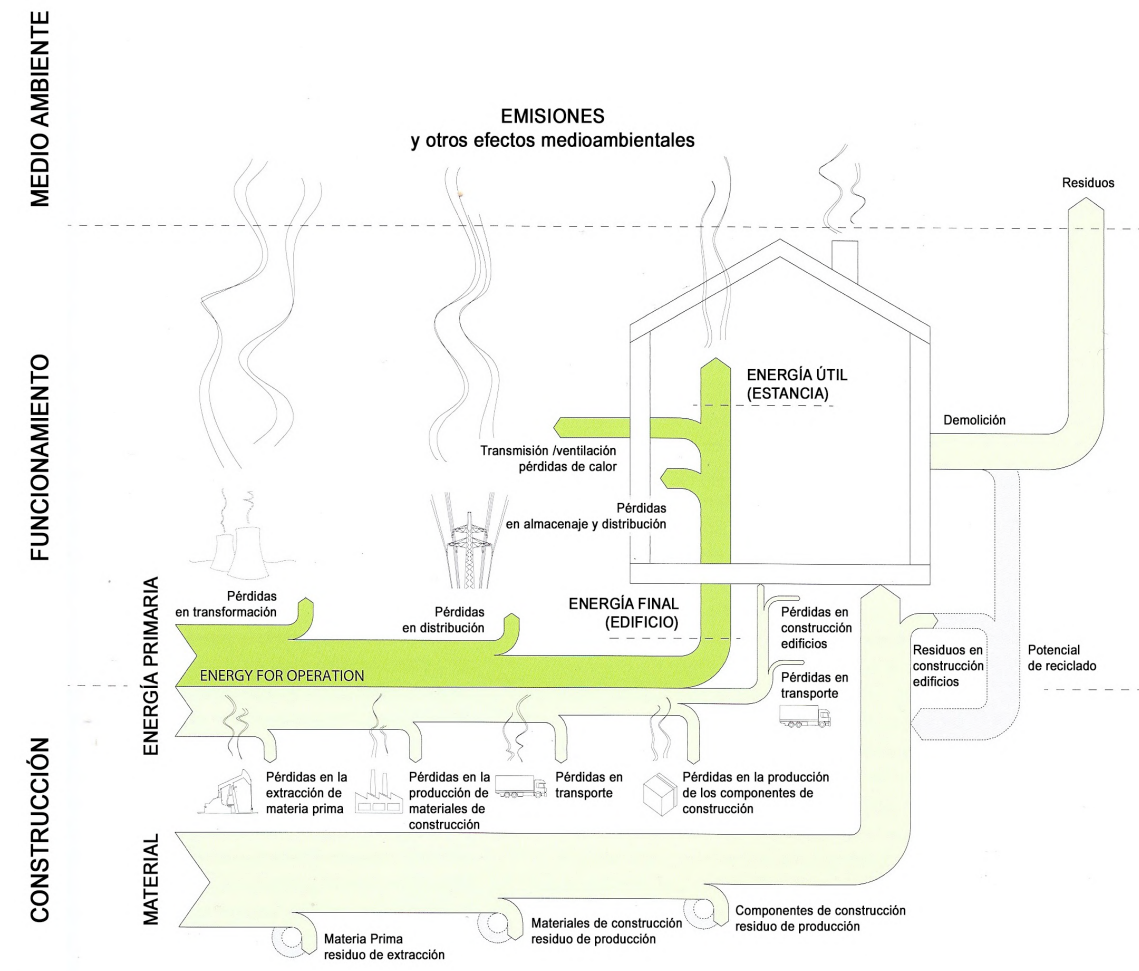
MEDIO AMBIENTE

EMISIONES
y otros efectos medioambientales

Residuos

FUNCIONAMIENTO

ENERGÍA ÚTIL
(ESTANCIA)

Demolición

Transmisión /ventilación
pérdidas de calor

Pérdidas
en almacenaje y distribución

ENERGÍA PRIMARIA

Pérdidas
en transformación

Pérdidas
en distribución

ENERGÍA FINAL
(EDIFICIO)

Pérdidas en
construcción
edificios

Residuos en
construcción
edificios

Potencial
de reciclado

ENERGY FOR OPERATION

Pérdidas en
transporte

CONSTRUCCIÓN

Pérdidas en la
extracción de
materia prima

Pérdidas en la
producción de
materiales de
construcción

Pérdidas en
transporte

Pérdidas en la producción
de los componentes de
construcción

MATERIAL

Materia Prima
residuo de extracción

Materiales de construcción
residuo de producción

Componentes de construcción
residuo de producción